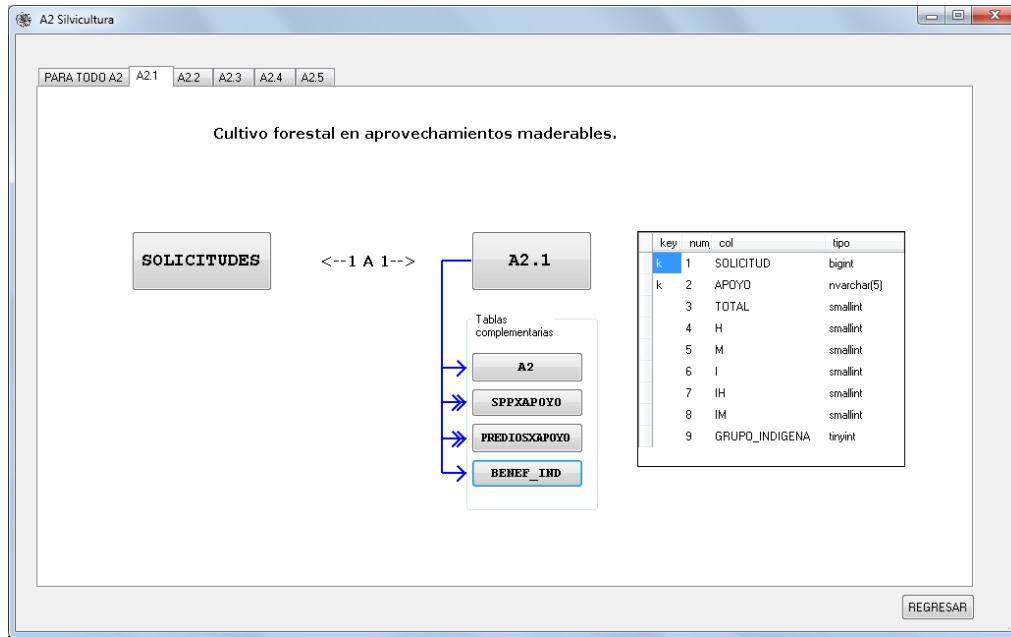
A2 Silvicultura

PARA TODO A2 | A2.1 | A2.2 | A2.3 | A2.4 | A2.5

Cultivo forestal en aprovechamientos maderables.

SOLICITUDES

<--1 A 1-->

A2.1

Tablas complementarias

A2

SPPXAPOYO

PREDIOSXAPOYO

BENEF_IND

| key | num | col | tipo |
|---|---|---|---|
| k | 1 | SOLICITUD | bigint |
| k | 2 | APOYO | nvarchar(5) |
| | 3 | TOTAL | smallint |
| | 4 | H | smallint |
| | 5 | M | smallint |
| | 6 | I | smallint |
| | 7 | IH | smallint |
| | 8 | IM | smallint |
| | 9 | GRUPO_INDIGENA | tinyint |

REGRESAR